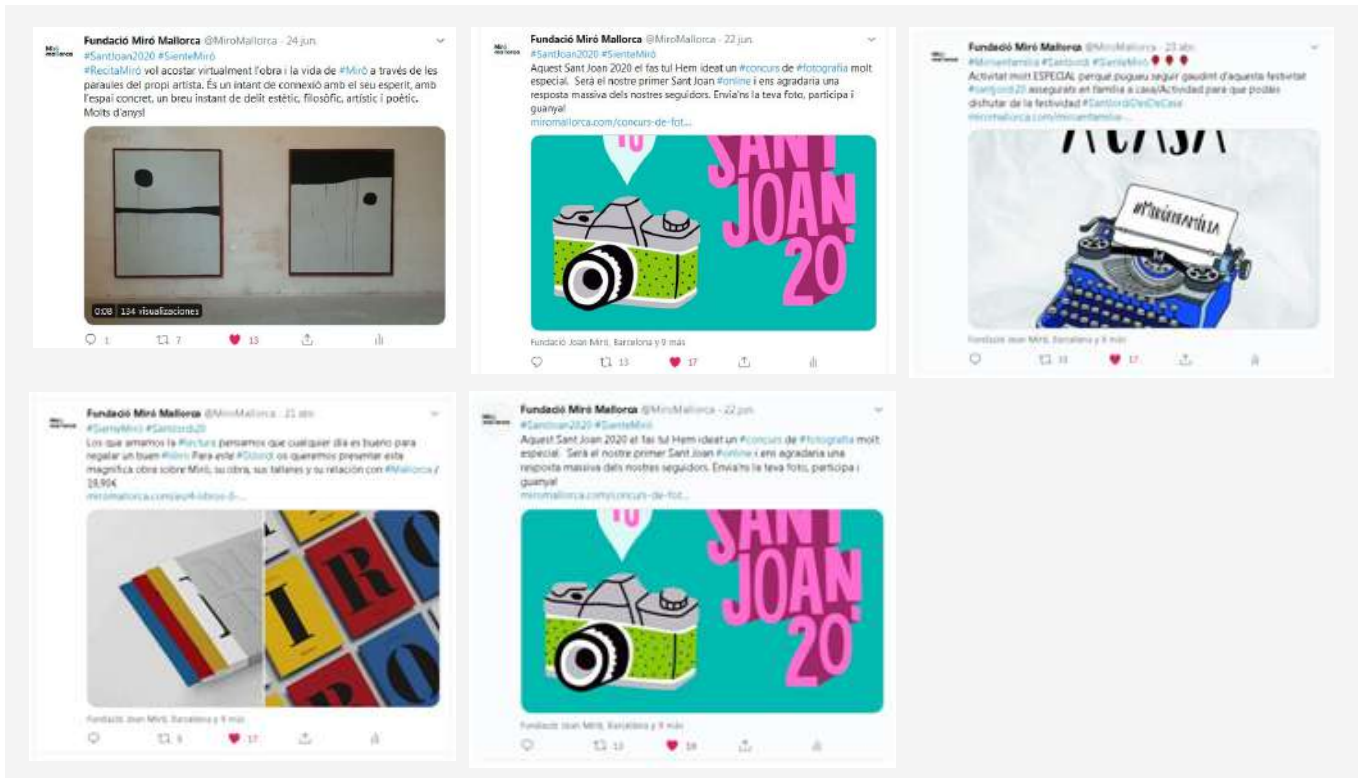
Miró mallorca

Fundació Miró Mallorca @MiroMallorca · 24 jun.

#SantJoan2020 #SienteMiró

#RecitaMiró vol acostar virtualment l'obra i la vida de #Miró a través de les paraules del propi artista. És un instant de connexió amb el seu esperit, amb l'espai concret, un breu instant de delit estètic, filosòfic, artístic i poètic. Molts d'anys!

0:08 | 134 visualizaciones

1 7 13

Miró mallorca

Fundació Miró Mallorca @MiroMallorca · 22 jun.

#SantJoan2020 #SienteMiró

Aquest Sant Joan 2020 el fas tu! Hem ideat un #concurs de #fotografia molt especial. Serà el nostre primer Sant Joan #online i ens agradaria una resposta massiva dels nostres seguidors. Envia'ns la teva foto, participa i guanya!

miromallorca.com/concurs-de-fot...

SANT JOAN 20

Fundació Joan Miró, Barcelona y 9 más

13 17

Miró mallorca

Fundació Miró Mallorca @MiroMallorca · 23 abr.

#Miroenfamilia #SantJordi #SienteMiró

Activitat molt ESPECIAL perquè pugueu seguir gaudint d'aquesta festivitat #santjordi20 assegurats en família a casa/Actividad para que podáis disfrutar de la festividad #SantJordiDesDeCasa

miromallorca.com/miroenfamilia-...

A CASA

#MiróEnFamília

Fundació Joan Miró, Barcelona y 9 más

11 17

Miró mallorca

Fundació Miró Mallorca @MiroMallorca · 21 abr.

#SienteMiró #SantJordi20

Los que amamos la #lectura pensamos que cualquier día es bueno para regalar un buen #libro Para este #StJordi os queremos presentar esta magnífica obra sobre Miró, su obra, sus talleres y su relación con #Mallorca / 19,90€

miromallorca.com/es/4-libros-0-...

MIRO

Fundació Joan Miró, Barcelona y 9 más

8 17

Miró mallorca

Fundació Miró Mallorca @MiroMallorca · 22 jun.

#SantJoan2020 #SienteMiró

Aquest Sant Joan 2020 el fas tu! Hem ideat un #concurs de #fotografia molt especial. Serà el nostre primer Sant Joan #online i ens agradaria una resposta massiva dels nostres seguidors. Envia'ns la teva foto, participa i guanya!

miromallorca.com/concurs-de-fot...

SANT JOAN 20

Fundació Joan Miró, Barcelona y 9 más

13 18